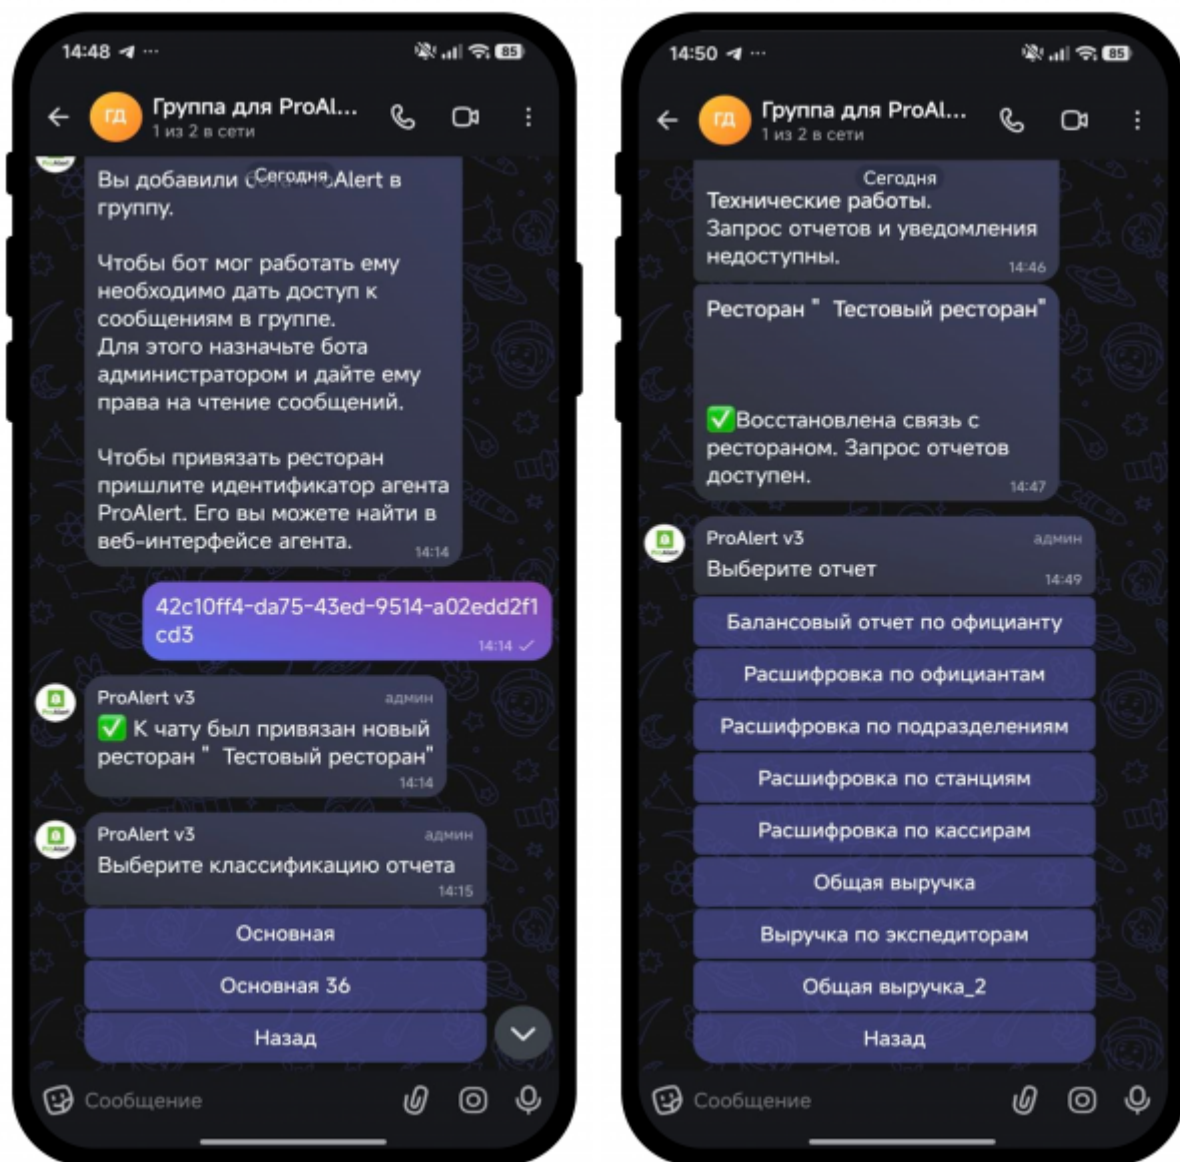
14:48 ...

85

ГД Группа для ProAl...
1 из 2 в сети

Сегодня

Вы добавили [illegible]Alert в группу.

Чтобы бот мог работать ему необходимо дать доступ к сообщениям в группе.
Для этого назначьте бота администратором и дайте ему права на чтение сообщений.

Чтобы привязать ресторан пришлите идентификатор агента ProAlert. Его вы можете найти в веб-интерфейсе агента. 14:14

42c10ff4-da75-43ed-9514-a02edd2f1cd3 14:14

ProAlert v3 админ
✅ К чату был привязан новый ресторан " Тестовый ресторан" 14:14

ProAlert v3 админ
Выберите классификацию отчета 14:15

Основная

Основная 36

Назад

Сообщение

14:50 ...

85

ГД Группа для ProAl...
1 из 2 в сети

Сегодня

Технические работы.
Запрос отчетов и уведомления недоступны. 14:46

Ресторан " Тестовый ресторан"

✅Восстановлена связь с рестораном. Запрос отчетов доступен. 14:47

ProAlert v3 админ
Выберите отчет 14:49

Балансовый отчет по официанту

Расшифровка по официантам

Расшифровка по подразделениям

Расшифровка по станциям

Расшифровка по кассирам

Общая выручка

Выручка по экспедиторам

Общая выручка_2

Назад

Сообщение